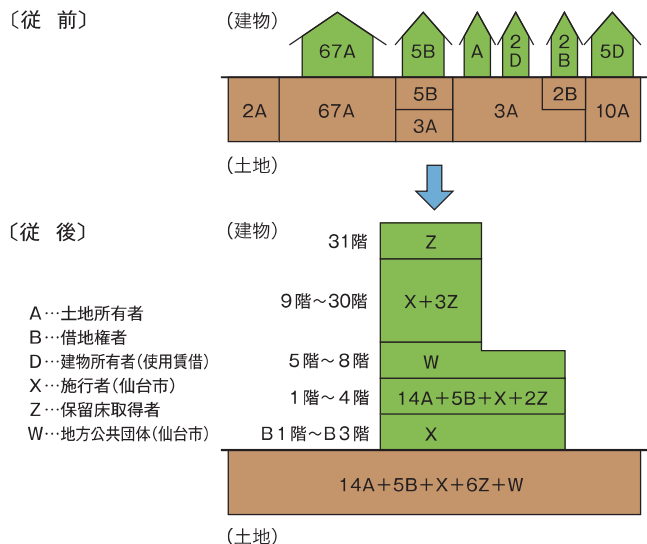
〔従　前〕

（建物）

67A

5B

A

2
D

2
B

5D

2A

67A

5B

3A

3A

2B

10A

（土地）

〔従　後〕

（建物）

31階　Z

９階～30階　X＋3Z

５階～８階　W

１階～４階　14A＋5B＋X＋2Z

B１階～B３階　X

A…土地所有者
B…借地権者
D…建物所有者（使用賃借）
X…施行者（仙台市）
Z…保留床取得者
W…地方公共団体（仙台市）

14A＋5B＋X＋6Z＋W

（土地）